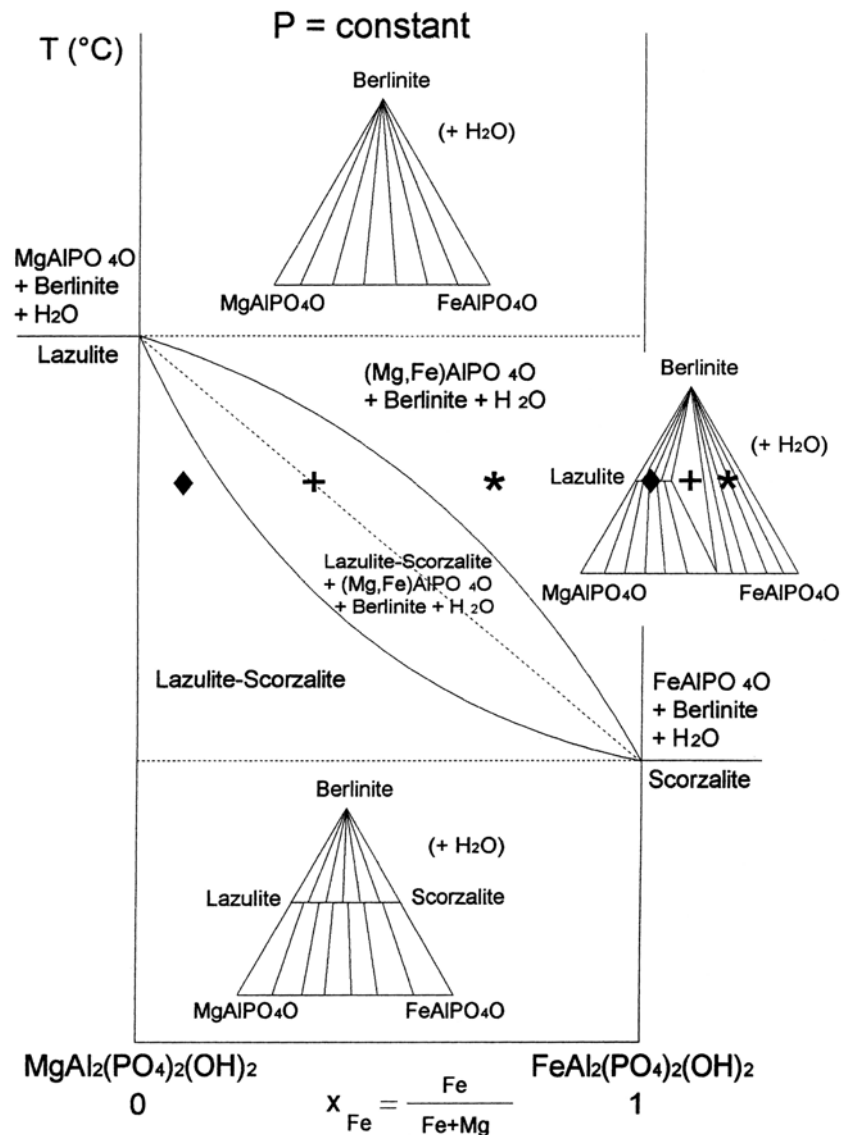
P = constant

T (°C)

Berlinite

(+ $H_2O$)

$MgAlPO_4O$

$FeAlPO_4O$

$MgAlPO_4O$ + Berlinite + $H_2O$

Lazulite

(Mg,Fe)$AlPO_4O$ + Berlinite + $H_2O$

Berlinite

(+ $H_2O$)

Lazulite

$MgAlPO_4O$

$FeAlPO_4O$

Lazulite-Scorzalite + (Mg,Fe)$AlPO_4O$ + Berlinite + $H_2O$

Lazulite-Scorzalite

$FeAlPO_4O$ + Berlinite + $H_2O$

Scorzalite

Berlinite

(+ $H_2O$)

Lazulite

Scorzalite

$MgAlPO_4O$

$FeAlPO_4O$

$MgAl_2(PO_4)_2(OH)_2$
0

$x_{Fe} = \frac{Fe}{Fe+Mg}$

$FeAl_2(PO_4)_2(OH)_2$
1